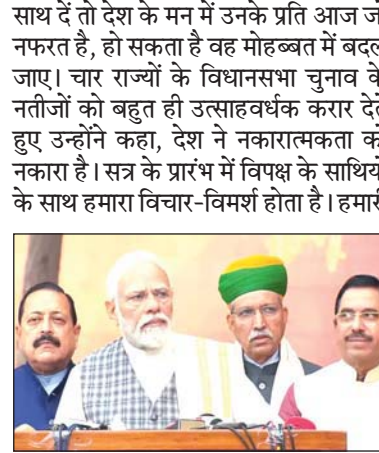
साथ दें तो देश के मन में उनके प्रति आज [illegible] नफरत है, हो सकता है वह मोहब्बत में बदल जाए। चार राज्यों के विधानसभा चुनाव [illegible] नतीजों को बहुत ही उत्साहवर्धक करार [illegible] हुए उन्होंने कहा, देश ने नकारात्मकता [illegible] नकारा है। सत्र के प्रारंभ में विपक्ष के साथि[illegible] के साथ हमारा विचार-विमर्श होता है। हमार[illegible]